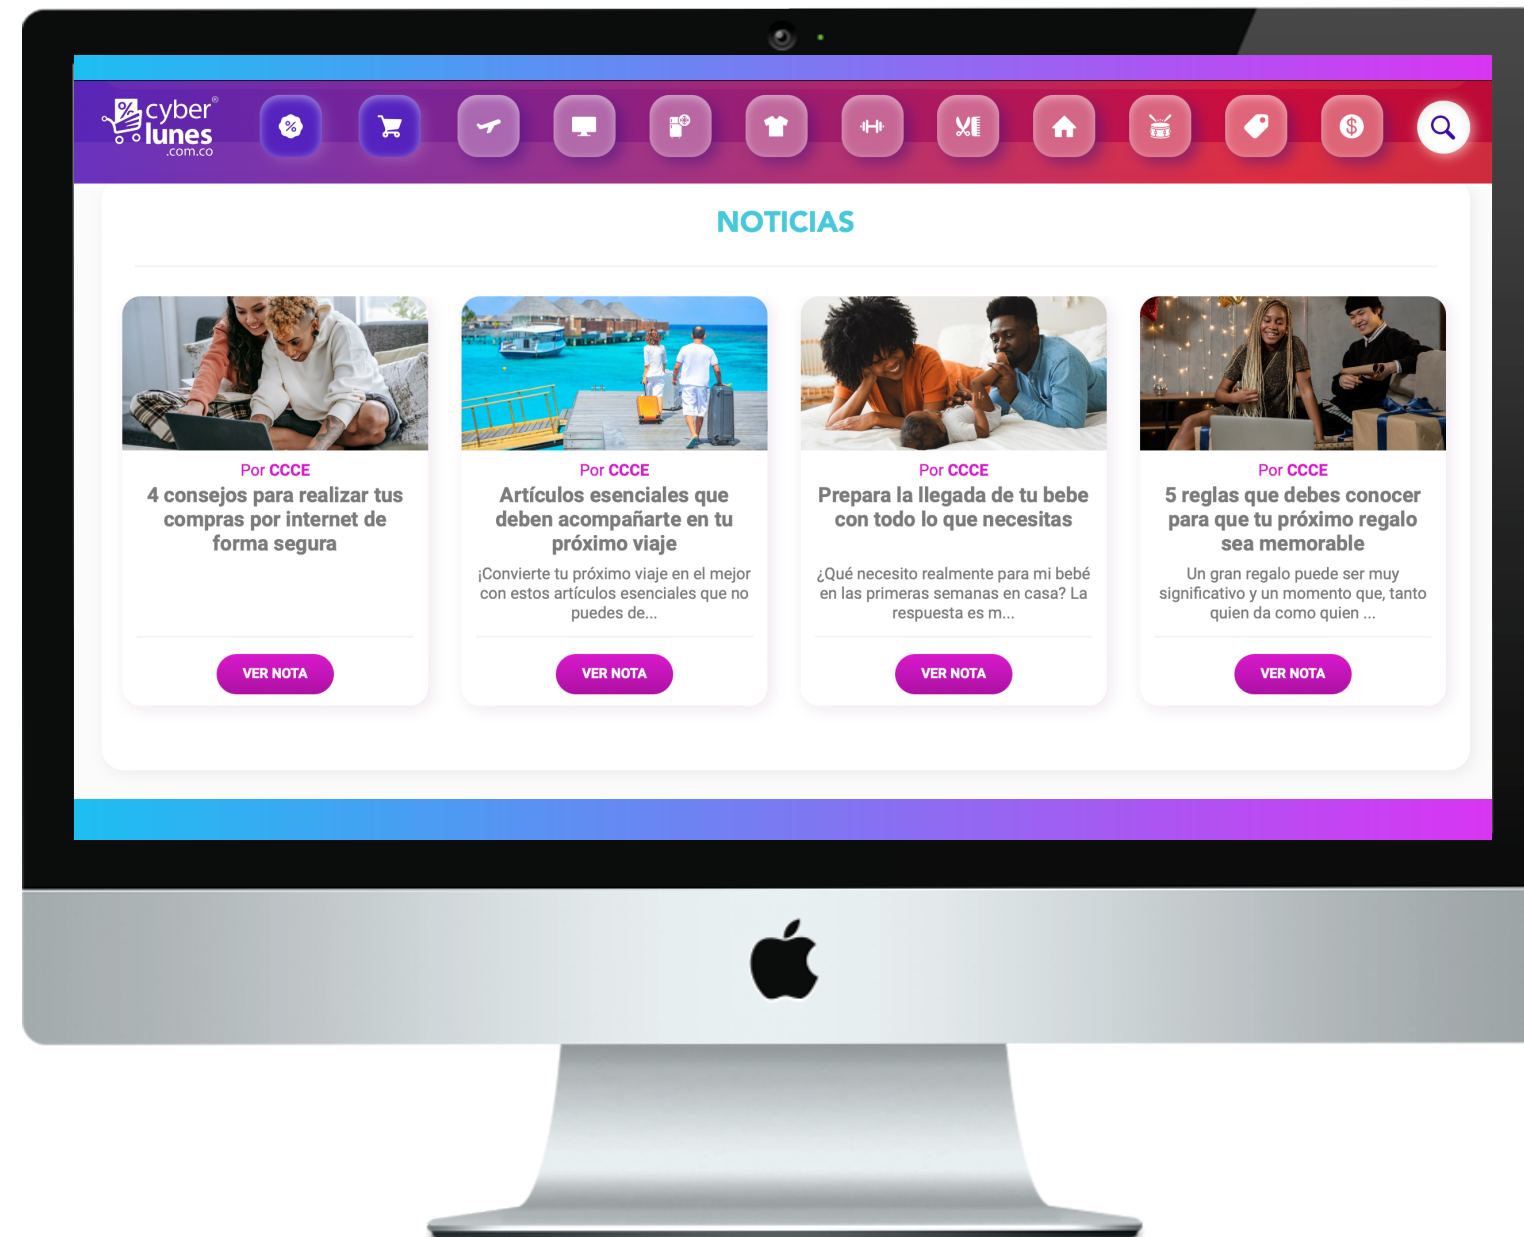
cyber® lunes .com.co

NOTICIAS

Por CCCE
4 consejos para realizar tus compras por internet de forma segura

VER NOTA

Por CCCE
Artículos esenciales que deben acompañarte en tu próximo viaje
¡Convierte tu próximo viaje en el mejor con estos artículos esenciales que no puedes de...

VER NOTA

Por CCCE
Prepara la llegada de tu bebe con todo lo que necesitas
¿Qué necesito realmente para mi bebé en las primeras semanas en casa? La respuesta es m...

VER NOTA

Por CCCE
5 reglas que debes conocer para que tu próximo regalo sea memorable
Un gran regalo puede ser muy significativo y un momento que, tanto quien da como quien ...

VER NOTA